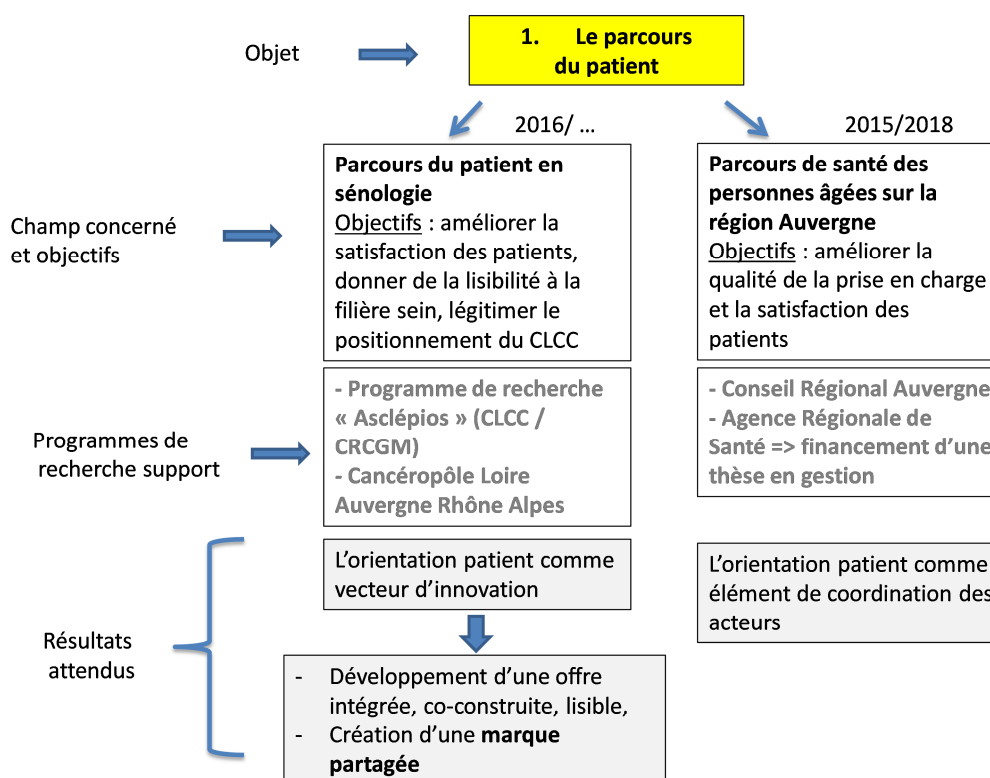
Objet

1. Le parcours du patient

2016/ …

2015/2018

Champ concerné et objectifs

**Parcours du patient en sénologie**
Objectifs : améliorer la satisfaction des patients, donner de la lisibilité à la filière sein, légitimer le positionnement du CLCC

**Parcours de santé des personnes âgées sur la région Auvergne**
Objectifs : améliorer la qualité de la prise en charge et la satisfaction des patients

Programmes de recherche support

- Programme de recherche « Asclépios » (CLCC / CRCGM)
- Cancéropôle Loire Auvergne Rhône Alpes

- Conseil Régional Auvergne
- Agence Régionale de Santé => financement d'une thèse en gestion

Résultats attendus

L'orientation patient comme vecteur d'innovation

L'orientation patient comme élément de coordination des acteurs

- Développement d'une offre intégrée, co-construite, lisible,
- Création d'une **marque partagée**